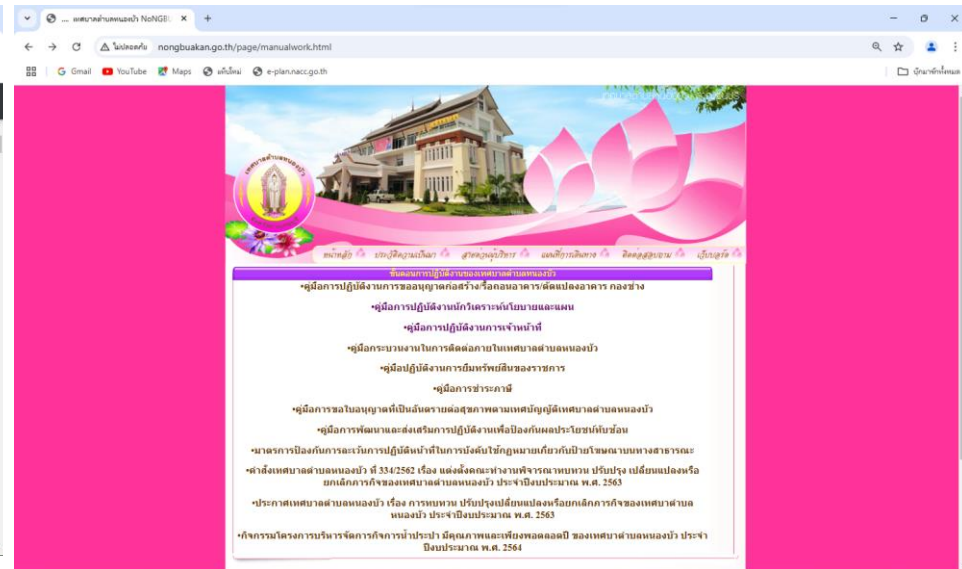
... เทศบาลตำบลหนองบัว NoNGBU ×
ไม่ปลอดภัย nongbuakan.go.th/page/manualwork.html
Gmail YouTube Maps แท็บใหม่ e-plan.nacc.go.th
บุ๊กมาร์กทั้งหมด

เทศบาลตำบลหนองบัว

หน้าหลัก ประวัติความเป็นมา สาส์นจากผู้บริหาร แผนที่การเดินทาง ติดต่อสอบถาม เว็บบอร์ด

ขั้นตอนการปฏิบัติงานของเทศบาลตำบลหนองบัว

•คู่มือการปฏิบัติงานการขออนุญาตก่อสร้าง/รื้อถอนอาคาร/ดัดแปลงอาคาร กองช่าง

•คู่มือการปฏิบัติงานนักวิเคราะห์นโยบายและแผน

•คู่มือการปฏิบัติงานการเจ้าหน้าที่

•คู่มือกระบวนงานในการติดต่อภายในเทศบาลตำบลหนองบัว

•คู่มือปฏิบัติงานการยืมทรัพย์สินของราชการ

•คู่มือการชำระภาษี

•คู่มือการขอใบอนุญาตที่เป็นอันตรายต่อสุขภาพตามเทศบัญญัติเทศบาลตำบลหนองบัว

•คู่มือการพัฒนาและส่งเสริมการปฏิบัติงานเพื่อป้องกันผลประโยชน์ทับซ้อน

•มาตรการป้องกันการละเว้นการปฏิบัติหน้าที่ในการบังคับใช้กฎหมายเกี่ยวกับป้ายโฆษณาบนทางสาธารณะ

•คำสั่งเทศบาลตำบลหนองบัว ที่ 334/2562 เรื่อง แต่งตั้งคณะทำงานพิจารณาทบทวน ปรับปรุง เปลี่ยนแปลงหรือยกเลิกภารกิจของเทศบาลตำบลหนองบัว ประจำปีงบประมาณ พ.ศ. 2563

•ประกาศเทศบาลตำบลหนองบัว เรื่อง การทบทวน ปรับปรุงเปลี่ยนแปลงหรือยกเลิกภารกิจของเทศบาลตำบลหนองบัว ประจำปีงบประมาณ พ.ศ. 2563

•กิจกรรมโครงการบริหารจัดการกิจการน้ำประปา มีคุณภาพและเพียงพอตลอดปี ของเทศบาลตำบลหนองบัว ประจำปีงบประมาณ พ.ศ. 2564